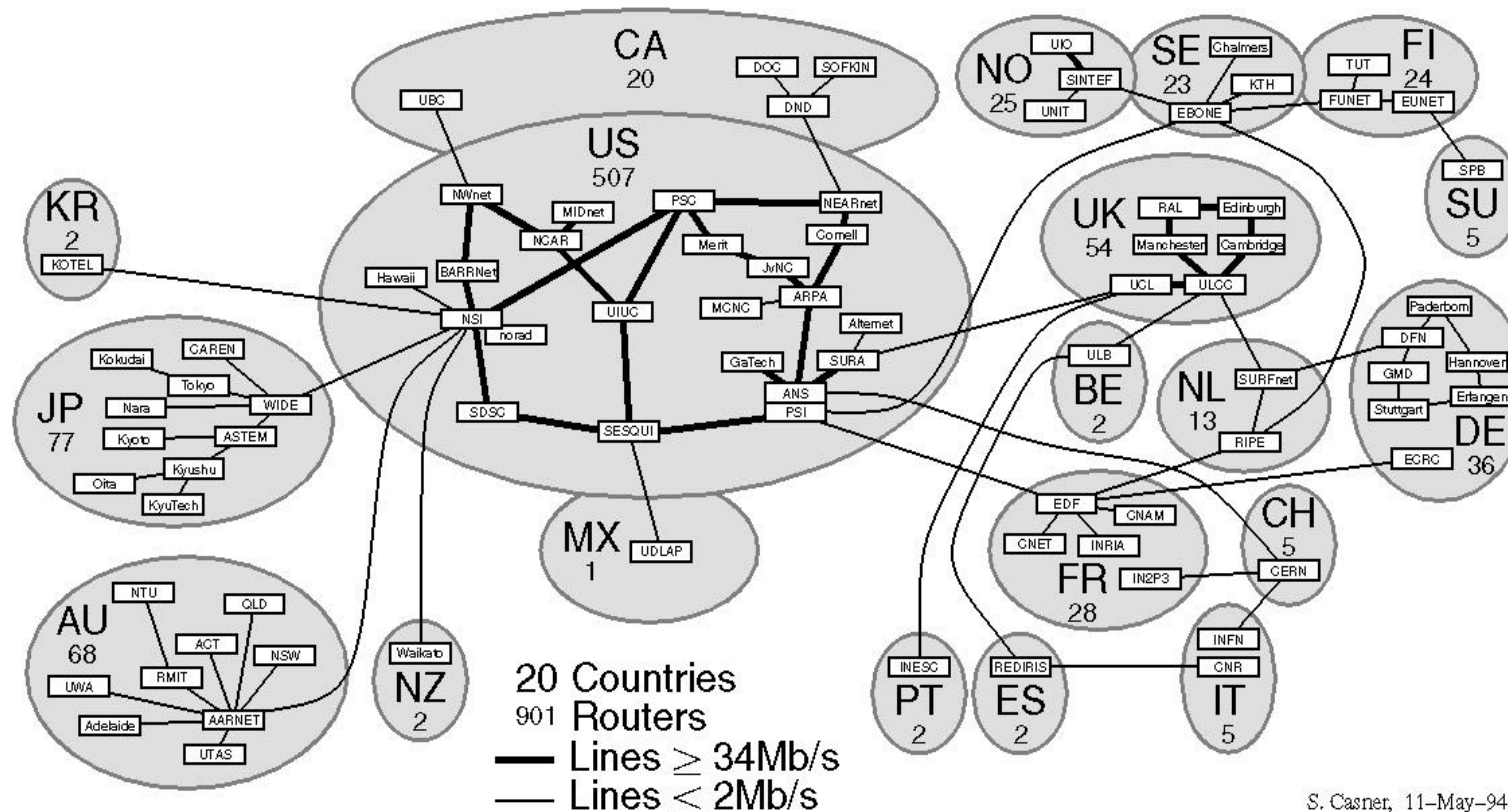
CA
20
DOC SOFKIN
DND
UBC

US
507

NO
25
UIO
SINTEF
UNIT

SE
23
Chalmers
KTH
EBONE

FI
24
TUT
FUNET
EUNET

SPB
SU
5

KR
2
KOTEL

NWnet
MIDnet
NCAR
PSC
NEARnet
Cornell
Merit
JvNC
ARPA
MCNC
BARRNet
Hawaii
NSI
norad
UIUC
Alternet
SURA
GaTech
ANS
PSI
SDSC
SESQUI

UK
54
RAL
Edinburgh
Manchester
Cambridge
UCL
ULCC

JP
77
Kokudai
CAREN
Tokyo
Nara
WIDE
Kyoto
ASTEM
Kyushu
Oita
KyuTech

BE
2
ULB

NL
13
SURFnet
RIPE

DE
36
Paderborn
DFN
GMD
Hannover
Stuttgart
Erlangen
ECRC

MX
1
UDLAP

EDF
CNAM
CNET
INRIA
FR
28
IN2P3

CH
5
CERN

AU
68
NTU
QLD
ACT
NSW
RMIT
UWA
AARNET
Adelaide
UTAS

NZ
2
Waikato

20 Countries
901 Routers
Lines $\geq$ 34Mb/s
Lines $<$ 2Mb/s

PT
2
INESC

ES
2
REDIRIS

IT
5
INFN
CNR

S. Casner, 11–May–94